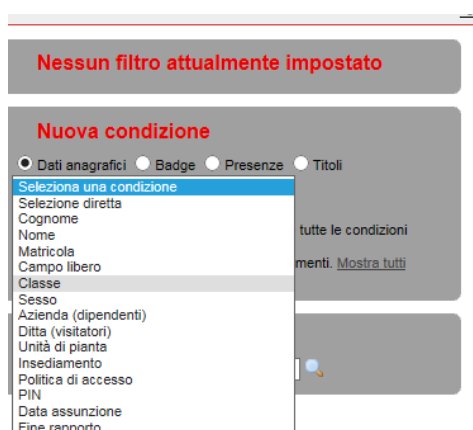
Nessun filtro attualmente impostato

Nuova condizione

Dati anagrafici Badge Presenze Titoli

Seleziona una condizione
Selezione diretta
Cognome
Nome
Matricola
Campo libero
Classe
Sesso
Azienda (dipendenti)
Ditta (visitatori)
Unità di pianta
Insediamento
Politica di accesso
PIN
Data assunzione
Fine rapporto

tutte le condizioni

menti. Mostra tutti